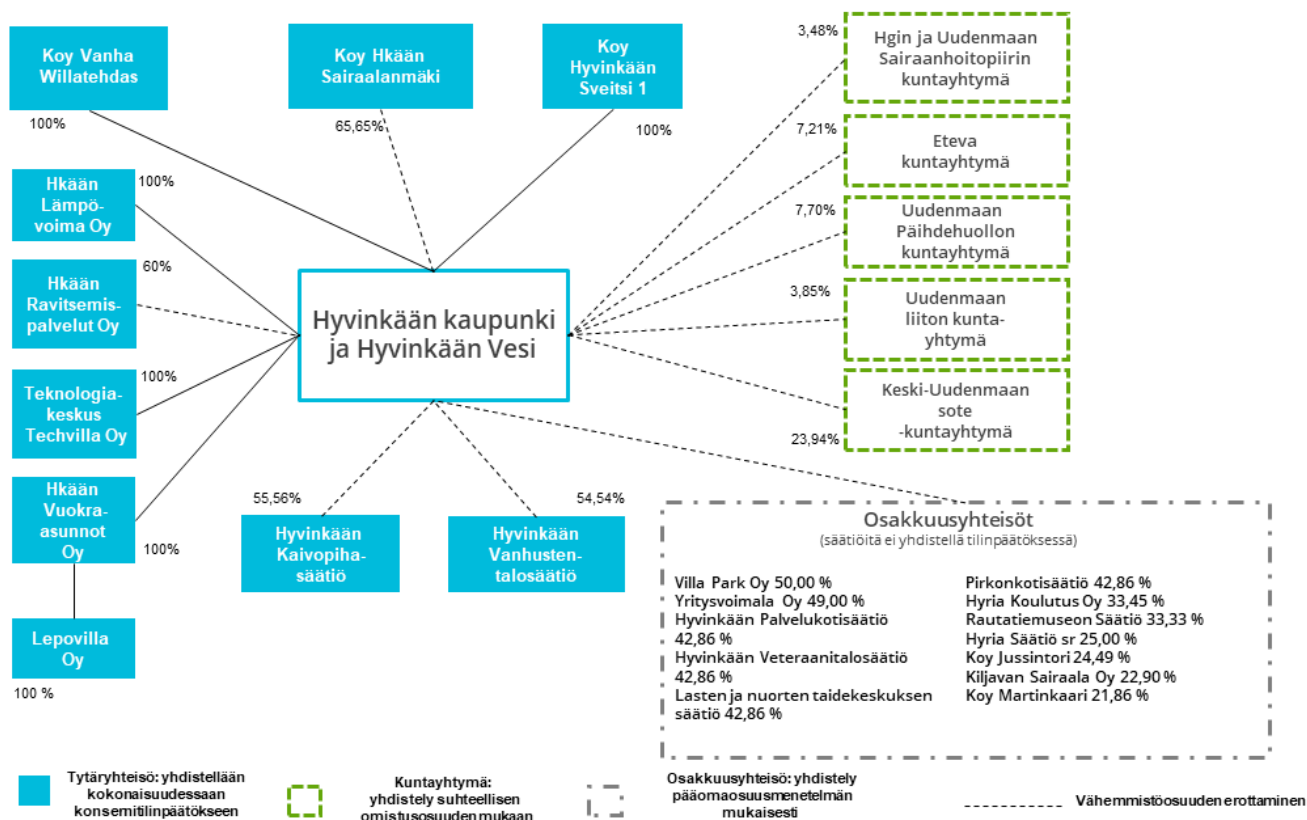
Koy Vanha Willatehdas

100%

Koy Hkään Sairaalanmäki

65,65%

Koy Hyvinkään Sveitsi 1

100%

Hkään Lämpövoima Oy

100%

Hkään Ravitsemispalvelut Oy

60%

Teknologiakeskus Techvilla Oy

100%

Hkään Vuokraasunnot Oy

100%

Lepovilla Oy

100 %

Hyvinkään kaupunki ja Hyvinkään Vesi

55,56%

Hyvinkään Kaivopihasäätiö

54,54%

Hyvinkään Vanhustentalosäätiö

3,48%

Hgin ja Uudenmaan Sairaanhoitopiirin kuntayhtymä

7,21%

Eteva kuntayhtymä

7,70%

Uudenmaan Päihdehuollon kuntayhtymä

3,85%

Uudenmaan liiton kuntayhtymä

Keski-Uudenmaan sote -kuntayhtymä

23,94%

Osakkuusyhteisöt
(säätiöitä ei yhdistellä tilinpäätöksessä)

Villa Park Oy 50,00 %
Yritysvoimala Oy 49,00 %
Hyvinkään Palvelukotisäätiö 42,86 %
Hyvinkään Veteraanitalosäätiö 42,86 %
Lasten ja nuorten taidekeskuksen säätiö 42,86 %

Pirkonkotisäätiö 42,86 %
Hyria Koulutus Oy 33,45 %
Rautatiemuseon Säätiö 33,33 %
Hyria Säätiö sr 25,00 %
Koy Jussintori 24,49 %
Kiljavan Sairaala Oy 22,90 %
Koy Martinkaari 21,86 %

Tytäryhteisö: yhdistellään kokonaisuudessaan konsernitilinpäätökseen

Kuntayhtymä: yhdistely suhteellisen omistusosuuden mukaan

Osakkuusyhteisö: yhdistely pääomaosuusmenetelmän mukaisesti

Vähemmistöosuuden erottaminen